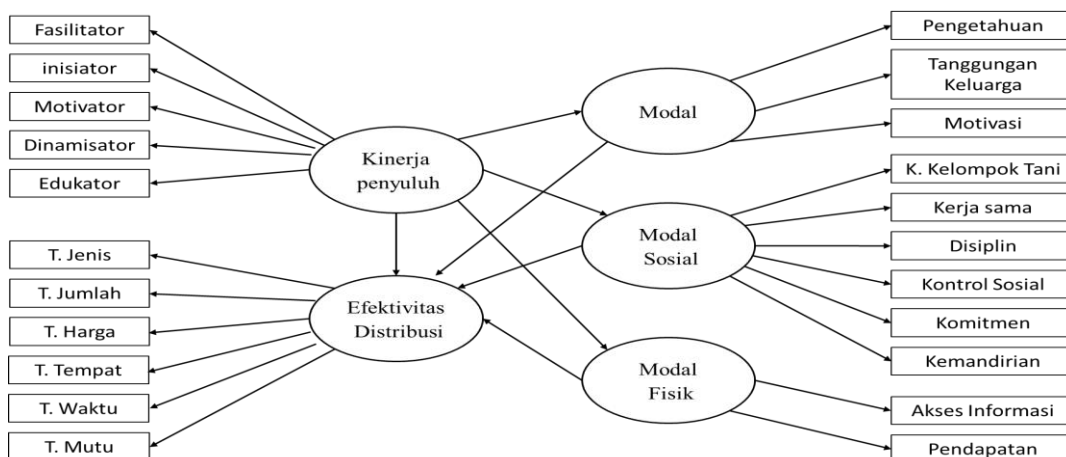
Fasilitator
inisiator
Motivator
Dinamisator
Edukator

Kinerja penyuluh

Modal

Pengetahuan
Tanggungan Keluarga
Motivasi

Modal Sosial

K. Kelompok Tani
Kerja sama
Disiplin
Kontrol Sosial
Komitmen
Kemandirian

T. Jenis
T. Jumlah
T. Harga
T. Tempat
T. Waktu
T. Mutu

Efektivitas Distribusi

Modal Fisik

Akses Informasi
Pendapatan